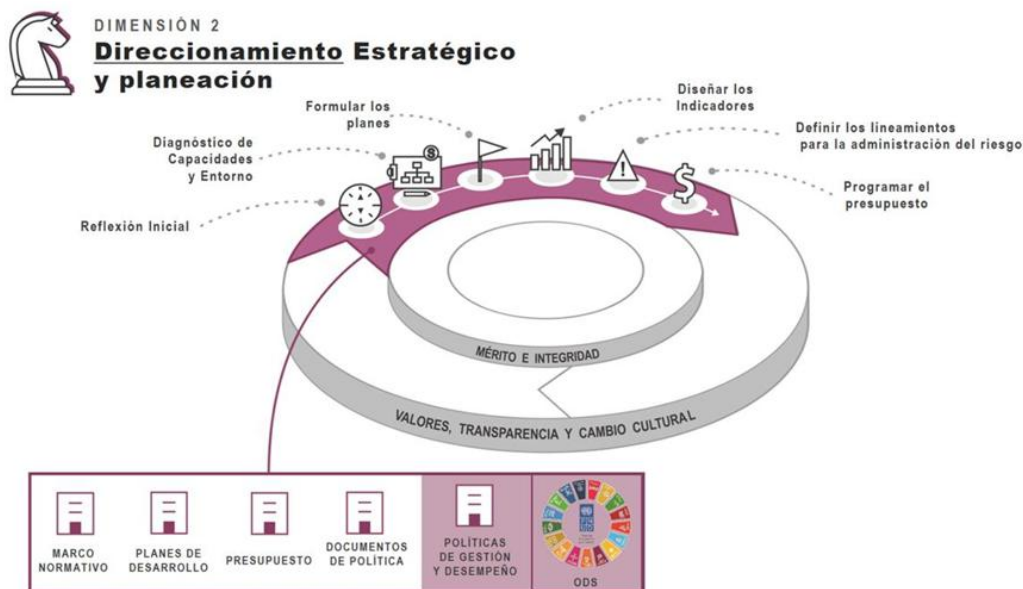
DIMENSIÓN 2

Direccionamiento Estratégico y planeación

Formular los planes

Diseñar los Indicadores

Diagnóstico de Capacidades y Entorno

Definir los lineamientos para la administración del riesgo

Programar el presupuesto

Reflexión Inicial

MÉRITO E INTEGRIDAD

VALORES, TRANSPARENCIA Y CAMBIO CULTURAL

MARCO NORMATIVO

PLANES DE DESARROLLO

PRESUPUESTO

DOCUMENTOS DE POLÍTICA

POLÍTICAS DE GESTIÓN Y DESEMPEÑO

ODS